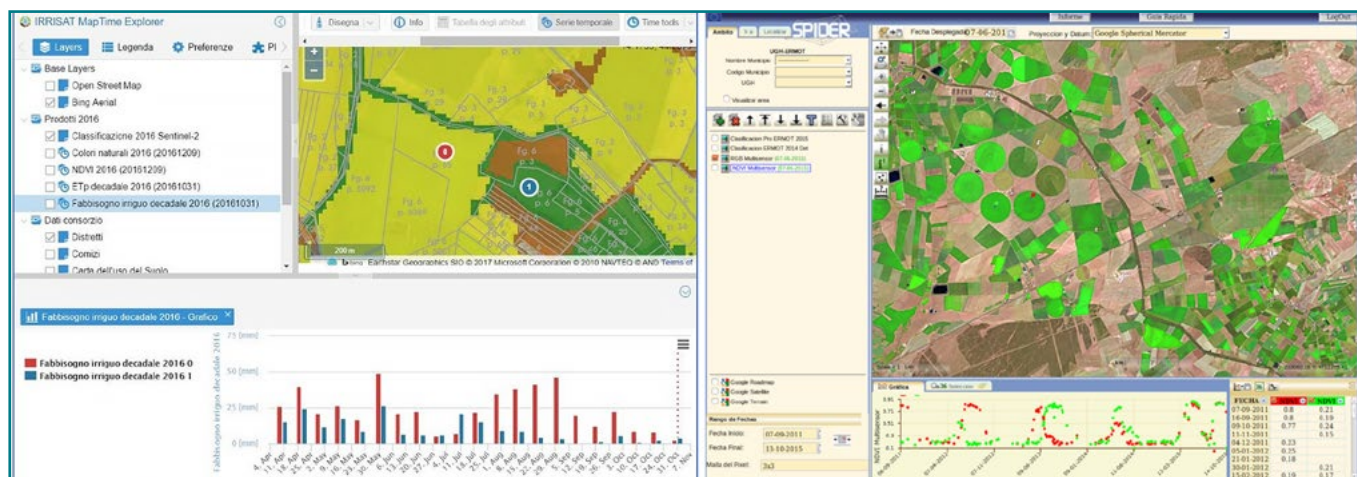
IRRISAT MapTime Explorer

Layers | Legenda | Preferenze | Pl

Disegna | Info | Tabella degli attributi | Serie temporale | Time tools

Base Layers
Open Street Map
Bing Aerial
Prodotti 2016
Classificazione 2016 Sentinel-2
Colori naturali 2016 (20161209)
NDVI 2016 (20161209)
ETp decadale 2016 (20161031)
Fabbisogno irriguo decadale 2016 (20161031)
Dati consorzio
Distretti
Comizi
Carta dell'uso del Suolo

200 m
Earthstar Geographics SIO © 2017 Microsoft Corporation © 2010 NAVTEQ © AND Terms of

Fabbisogno irriguo decadale 2016 - Grafico

Fabbisogno irriguo decadale 2016 0
Fabbisogno irriguo decadale 2016 1

Fabbisogno irriguo decadale 2016

75 [mm]
50 [mm]
25 [mm]
0 [mm]

4. Apr, 11. Apr, 18. Apr, 25. Apr, 2. May, 9. May, 16. May, 23. May, 30. May, 6. Jun, 13. Jun, 20. Jun, 27. Jun, 4. Jul, 11. Jul, 18. Jul, 25. Jul, 1. Aug, 8. Aug, 15. Aug, 22. Aug, 29. Aug, 5. Sep, 12. Sep, 19. Sep, 26. Sep, 3. Oct, 10. Oct, 17. Oct, 24. Oct, 31. Oct, 7. Nov

Informe | Guia Rapida | LogOut

SPIDER

Fecha Desplegada 07-06-201 | Proyeccion y Datum Google Spherical Mercator

UGH-ERMOT
Nombre Municipio
Codigo Municipio
UGH
Visualizar area

Clasificacion Pro ERMOT 2015
Clasificacion ERMOT 2014 Def
RGB Multisensor (07-06-2015)
NDVI Multisensor (07-06-2015)

Google Roadmap
Google Satellite
Google Terrain

Rango de Fechas
Fecha Inicio: 07-09-2011
Fecha Final: 13-10-2015
Malla del Pixel: 3x3

Grafica

NDVI Multisensor

| FECHA | | NDVI |
|---|---|---|
| 07-09-2011 | 0.8 | 0.21 |
| 16-09-2011 | 0.8 | 0.19 |
| 09-10-2011 | 0.77 | 0.24 |
| 13-11-2011 | | 0.15 |
| 04-12-2011 | 0.23 | |
| 05-01-2012 | 0.35 | |
| 21-01-2012 | 0.18 | |
| 30-01-2012 | | 0.21 |